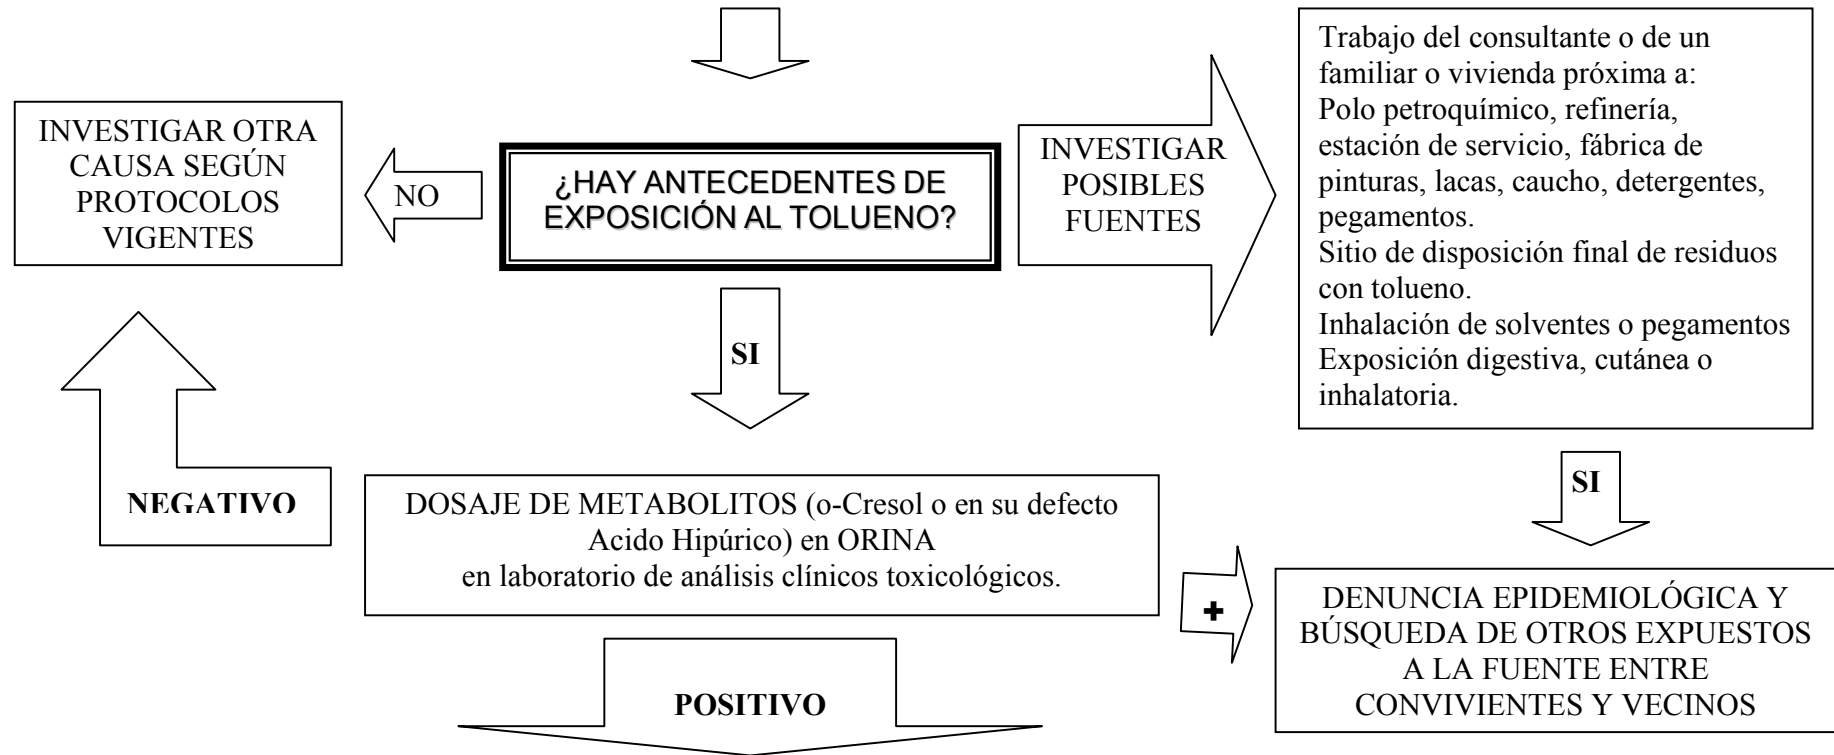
INVESTIGAR OTRA CAUSA SEGÚN PROTOCOLOS VIGENTES

NO

¿HAY ANTECEDENTES DE EXPOSICIÓN AL TOLUENO?

INVESTIGAR POSIBLES FUENTES

Trabajo del consultante o de un familiar o vivienda próxima a:
Polo petroquímico, refinería, estación de servicio, fábrica de pinturas, lacas, caucho, detergentes, pegamentos.
Sitio de disposición final de residuos con tolueno.
Inhalación de solventes o pegamentos
Exposición digestiva, cutánea o inhalatoria.

SI

SI

NEGATIVO

DOSAJE DE METABOLITOS (o-Cresol o en su defecto Acido Hipúrico) en ORINA
en laboratorio de análisis clínicos toxicológicos.

+

DENUNCIA EPIDEMIOLÓGICA Y BÚSQUEDA DE OTROS EXPUESTOS A LA FUENTE ENTRE CONVIVIENTES Y VECINOS

POSITIVO